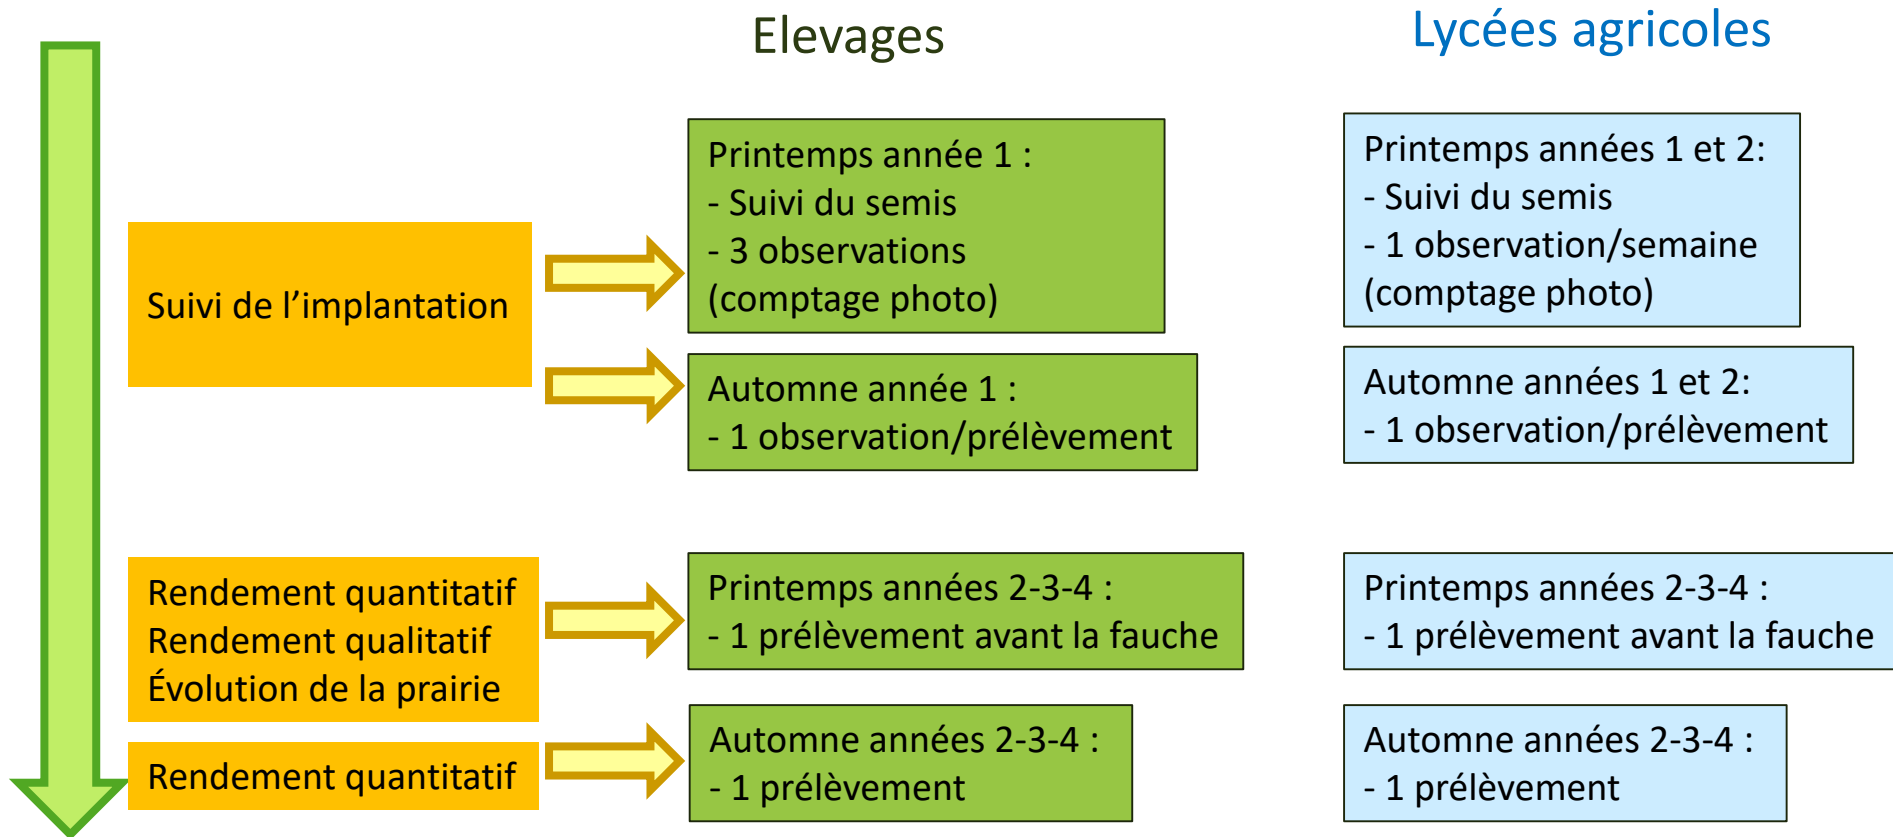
Elevages

Lycées agricoles

Suivi de l’implantation

Printemps année 1 :
- Suivi du semis
- 3 observations (comptage photo)

Printemps années 1 et 2:
- Suivi du semis
- 1 observation/semaine (comptage photo)

Automne année 1 :
- 1 observation/prélèvement

Automne années 1 et 2:
- 1 observation/prélèvement

Rendement quantitatif
Rendement qualitatif
Évolution de la prairie

Printemps années 2-3-4 :
- 1 prélèvement avant la fauche

Printemps années 2-3-4 :
- 1 prélèvement avant la fauche

Rendement quantitatif

Automne années 2-3-4 :
- 1 prélèvement

Automne années 2-3-4 :
- 1 prélèvement